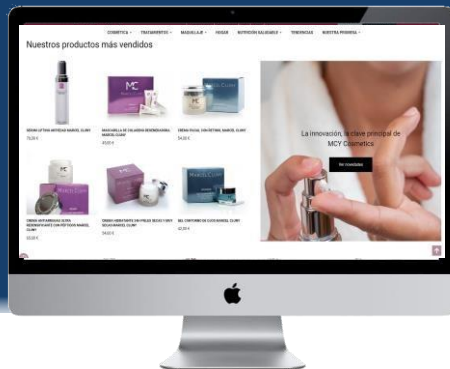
COSMÉTICA · TRATAMIENTOS · MAQUILLAJE · HOGAR · NUTRICIÓN SALUDABLE · TENDENCIAS · NUESTRA PROMESA ·

Nuestros productos más vendidos

SÉRUM LIFTING ANTIEDAD MARCEL CLUNY
79,50 €

MASCARILLA DE COLÁGENO REGENERADORA MARCEL CLUNY
49,00 €

CREMA FACIAL CON RETINOL MARCEL CLUNY
54,00 €

CREMA ANTIARRUGAS ULTRA REGENERADORA CON PÉPTIDOS MARCEL CLUNY
63,00 €

CREMA HIDRATANTE PARA PIELES SECAS Y MUY SECAS MARCEL CLUNY
39,00 €

GEL CONTORNO DE OJOS MARCEL CLUNY
42,00 €

La innovación, la clave principal de MCY Cosmetics

Ver novedades